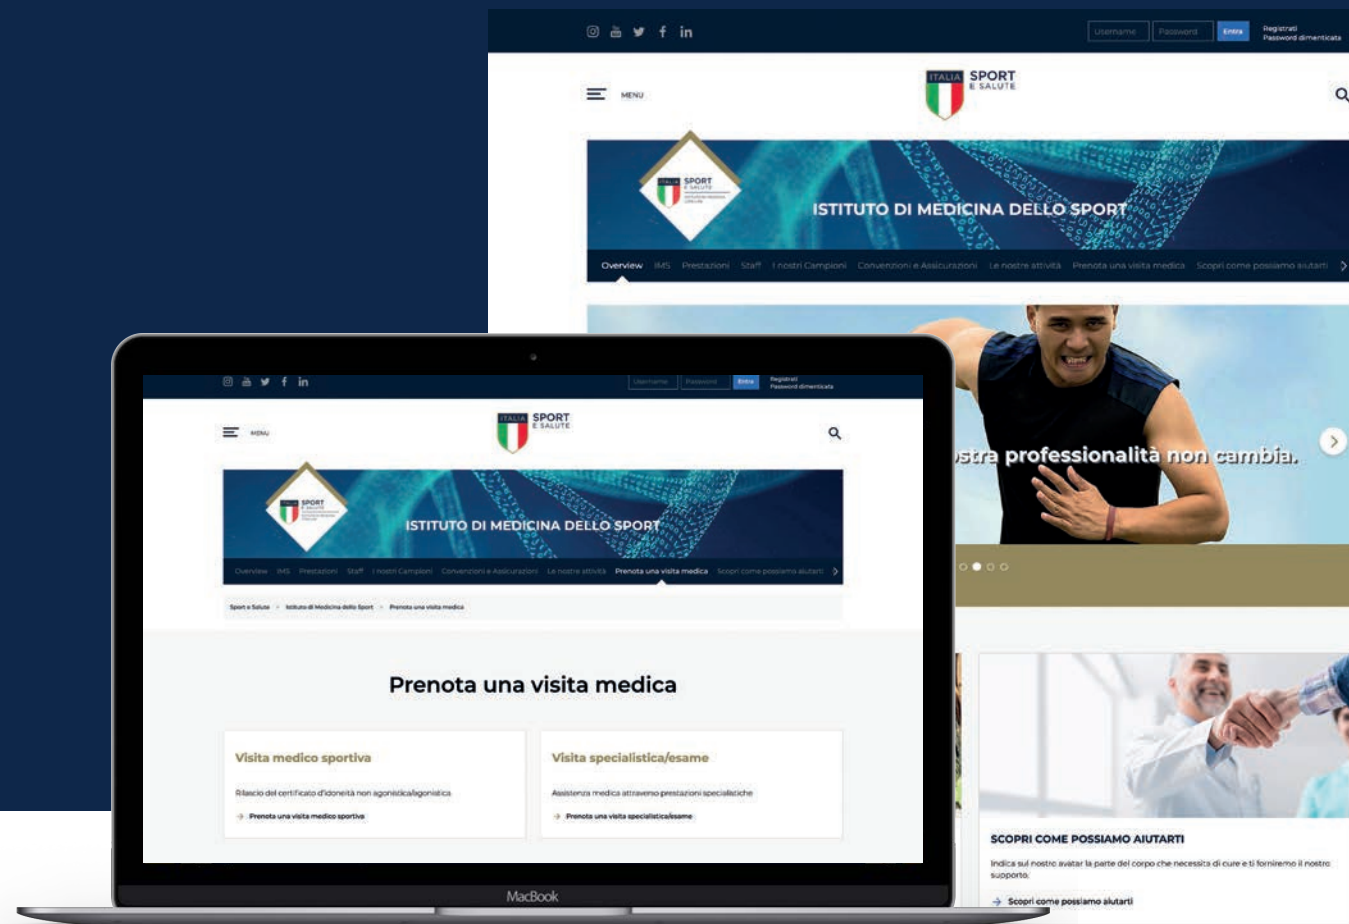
Username Password Entra Registrati Password dimenticata

MENU

ITALIA SPORT E SALUTE

SPORT E SALUTE

ISTITUTO DI MEDICINA DELLO SPORT

Overview IMS Prestazioni Staff I nostri Campioni Convenzioni e Assicurazioni Le nostre attività Prenota una visita medica Scopri come possiamo aiutarti

stra professionalità non cambia.

SCOPRI COME POSSIAMO AIUTARTI

Indica sul nostro avatar la parte del corpo che necessita di cure e ti forniremo il nostro supporto.

→ Scopri come possiamo aiutarti

Username Password Entra Registrati Password dimenticata

MENU

ITALIA SPORT E SALUTE

ISTITUTO DI MEDICINA DELLO SPORT

Overview IMS Prestazioni Staff I nostri Campioni Convenzioni e Assicurazioni Le nostre attività Prenota una visita medica Scopri come possiamo aiutarti

Sport e Salute > Istituto di Medicina dello Sport > Prenota una visita medica

Prenota una visita medica

Visita medico sportiva

Rilascio del certificato d'idoneità non agonistica/agonistica

→ Prenota una visita medico sportiva

Visita specialistica/esame

Assistenza medica attraverso prestazioni specialistiche

→ Prenota una visita specialistica/esame

MacBook